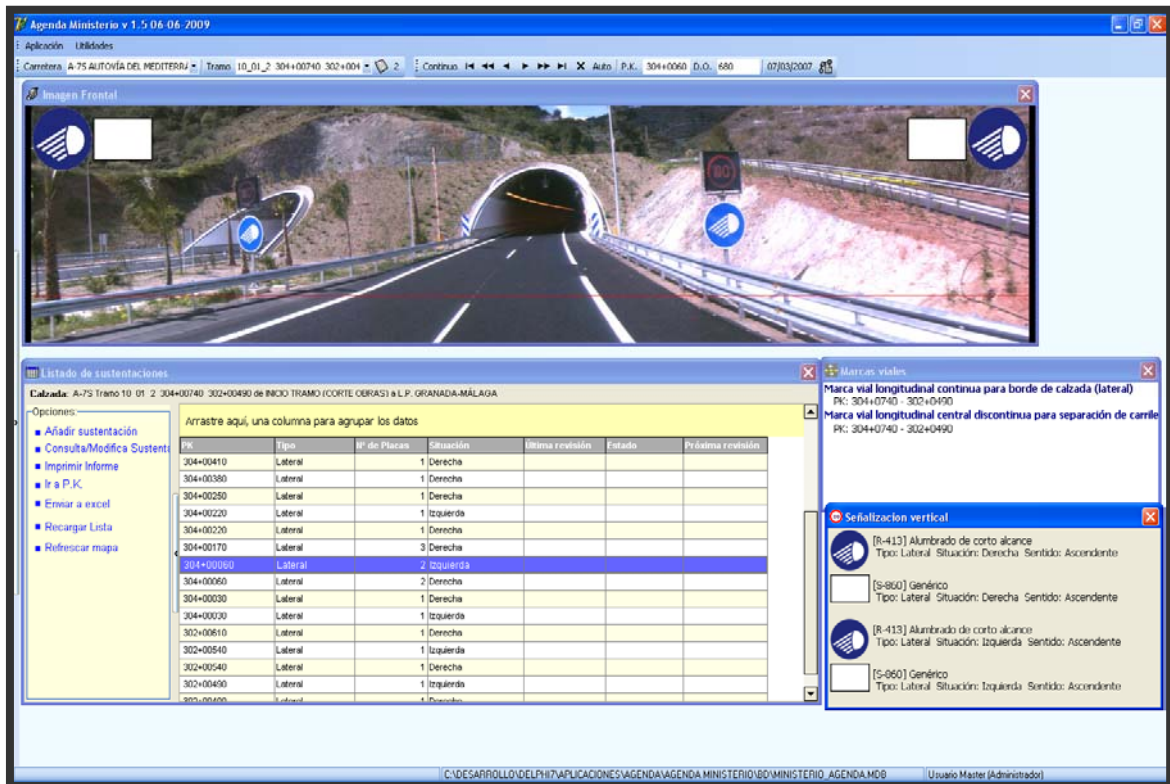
Agenda Ministerio v 1.5 06-06-2009

Aplicación Utilidades

Carretera A-7S AUTOVÍA DEL MEDITERRÁ Tramo 10_01_2 304+00740 302+004 2 Continuo Auto P.K. 304+0060 D.O. 680 07/03/2007

Imagen Frontal

80

Listado de sustentaciones

Calzada: A-7S Tramo 10 01 2 304+00740 302+00490 de INICIO TRAMO (CORTE OBRAS) a L.P. GRANADA-MÁLAGA

Opciones
Añadir sustentación
Consulta/Modifica Sustent
Imprimir Informe
Ir a P.K.
Enviar a excel
Recargar Lista
Refrescar mapa

Arrastre aquí, una columna para agrupar los datos

| PK | Tipo | Nº de Placas | Situación | Ultima revisión | Estado | Próxima revisión |
|---|---|---|---|---|---|---|
| 304+00410 | Lateral | 1 | Derecha | | | |
| 304+00380 | Lateral | 1 | Derecha | | | |
| 304+00250 | Lateral | 1 | Derecha | | | |
| 304+00220 | Lateral | 1 | Izquierda | | | |
| 304+00220 | Lateral | 1 | Derecha | | | |
| 304+00170 | Lateral | 3 | Derecha | | | |
| 304+00060 | Lateral | 2 | Izquierda | | | |
| 304+00060 | Lateral | 2 | Derecha | | | |
| 304+00030 | Lateral | 1 | Derecha | | | |
| 304+00030 | Lateral | 1 | Izquierda | | | |
| 302+00610 | Lateral | 1 | Derecha | | | |
| 302+00540 | Lateral | 1 | Izquierda | | | |
| 302+00540 | Lateral | 1 | Derecha | | | |
| 302+00490 | Lateral | 1 | Izquierda | | | |
| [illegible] | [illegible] | 1 | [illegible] | | | |

Marcas viales

Marca vial longitudinal continua para borde de calzada (lateral)
PK: 304+0740 - 302+0490
Marca vial longitudinal central discontinua para separación de carrile
PK: 304+0740 - 302+0490

Señalizacion vertical

[R-413] Alumbrado de corto alcance
Tipo: Lateral Situación: Derecha Sentido: Ascendente

[S-860] Genérico
Tipo: Lateral Situación: Derecha Sentido: Ascendente

[R-413] Alumbrado de corto alcance
Tipo: Lateral Situación: Izquierda Sentido: Ascendente

[S-860] Genérico
Tipo: Lateral Situación: Izquierda Sentido: Ascendente

C:\DESARROLLO\DELPHI7\APLICACIONES\AGENDA\AGENDA MINISTERIO\BD\MINISTERIO_AGENDA.MDB Usuario Master (Administrador)